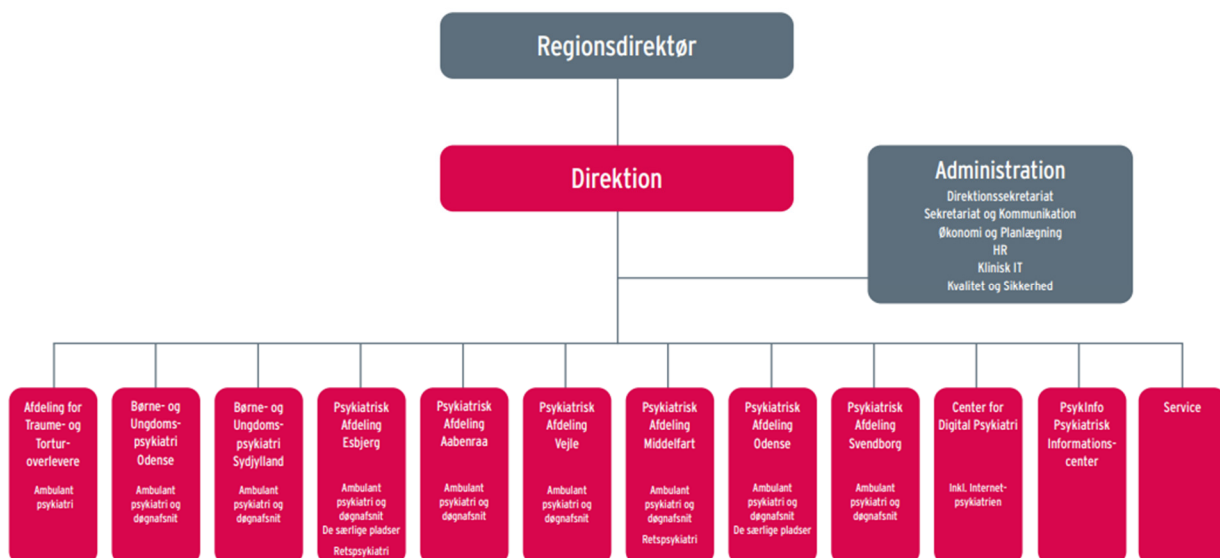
Regionsdirektør

Direktion

Administration
Direktionssekretariat
Sekretariat og Kommunikation
Økonomi og Planlægning
HR
Klinisk IT
Kvalitet og Sikkerhed

Afdeling for Traume- og Torturoverlevere
Ambulant psykiatri

Børne- og Ungdomspsykiatri Odense
Ambulant psykiatri og døgnafsnit

Børne- og Ungdomspsykiatri Sydjylland
Ambulant psykiatri og døgnafsnit

Psykiatrisk Afdeling Esbjerg
Ambulant psykiatri og døgnafsnit
De særlige pladser
Retspsykiatri

Psykiatrisk Afdeling Aabenraa
Ambulant psykiatri og døgnafsnit

Psykiatrisk Afdeling Vejle
Ambulant psykiatri og døgnafsnit

Psykiatrisk Afdeling Middelfart
Ambulant psykiatri og døgnafsnit
Retspsykiatri

Psykiatrisk Afdeling Odense
Ambulant psykiatri og døgnafsnit
De særlige pladser

Psykiatrisk Afdeling Svendborg
Ambulant psykiatri og døgnafsnit

Center for Digital Psykiatri
Inkl. Internetpsykiatrien

PsykInfo Psykiatrisk Informationscenter

Service